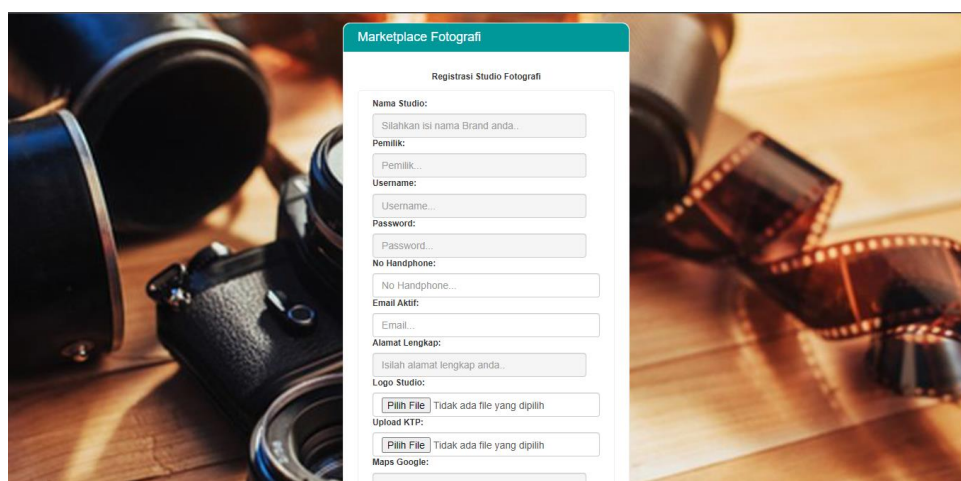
Marketplace Fotografi

Registrasi Studio Fotografi

Nama Studio:

Silahkan isi nama Brand anda..

Pemilik:

Pemilik...

Username:

Username...

Password:

Password...

No Handphone:

No Handphone...

Email Aktif:

Email...

Alamat Lengkap:

Isilah alamat lengkap anda..

Logo Studio:

Pilih File Tidak ada file yang dipilih

Upload KTP:

Pilih File Tidak ada file yang dipilih

Maps Google: